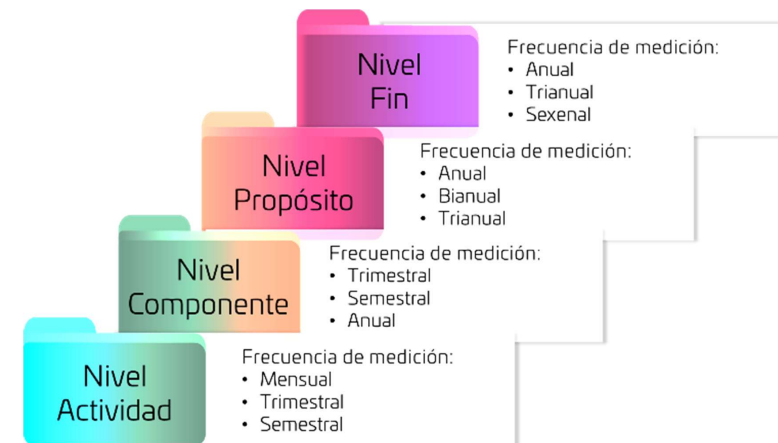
Nivel Fin

Frecuencia de medición:
• Anual
• Trianual
• Sexenal

Nivel Propósito

Frecuencia de medición:
• Anual
• Bianual
• Trianual

Nivel Componente

Frecuencia de medición:
• Trimestral
• Semestral
• Anual

Nivel Actividad

Frecuencia de medición:
• Mensual
• Trimestral
• Semestral